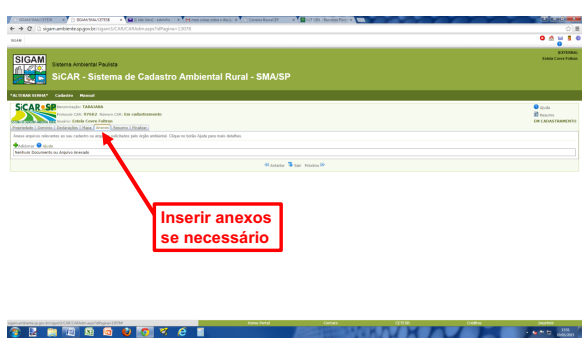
sigam.ambiente.sp.gov.br/sigam3/CAR/CARAdm.aspx?idPagina=

SIGAM

Sistema Ambiental Paulista

SiCAR - Sistema de Cadastro Ambiental Rural - SMA/SP

EXTERNAL
Estela Corre Felicas

*ALTERAR SENHA* Cadastro Manual

SiCAR SP

Denominação: FARAJANA

Protocolo CAR: 97062 Número CAR: Em cadastramento

Usuário: Estela Corre Felicas

Ajuda
Recursos
EM CADASTRAMENTO

Propriedade | Domínio | Declarações | Mapa | Anexos | Resumo | Finalizar

Anexe arquivos relevantes ao cadastro ou documentos solicitados pelo órgão ambiental. Clique no botão Ajuda para mais detalhes.

Adicionar Ajuda

Nenhum Documento ou Arquivo Anexado

Anterior Sair Próximo

Inserir anexos se necessário